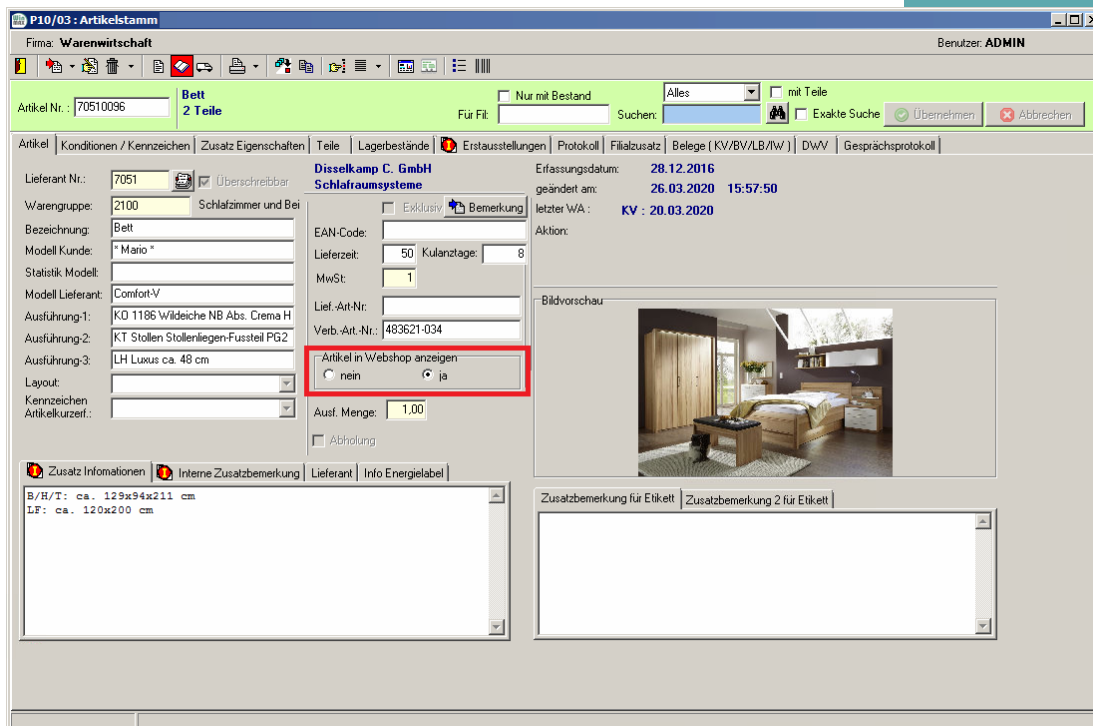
P10/03 : Artikelstamm

Firma: Warenwirtschaft

Benutzer: ADMIN

Artikel Nr. : 70510096

Bett
2 Teile

Nur mit Bestand

Für Fil:

Alles

mit Teile

Suchen:

Exakte Suche

Übernehmen

Abbrechen

Artikel | Konditionen / Kennzeichen | Zusatz Eigenschaften | Teile | Lagerbestände | Erstausstellungen | Protokoll | Filialzusatz | Belege ( KV/BV/LB/IW ) | DWV | Gesprächsprotokoll

Lieferant Nr.: 7051

Überschreibbar

Disselkamp C. GmbH
Schlafraumsysteme

Warengruppe: 2100 Schlafzimmer und Bei

Exklusiv

Bemerkung

Bezeichnung: Bett

EAN-Code:

Modell Kunde: * Mario *

Lieferzeit: 50

Kulanztage: 8

Statistik Modell:

MwSt: 1

Modell Lieferant: Comfort-V

Lief.-Art-Nr:

Ausführung-1: KO 1186 Wildeiche NB Abs. Crema H

Verb.-Art.-Nr.: 483621-034

Ausführung-2: KT Stollen Stollenliegen-Fussteil PG2

Artikel in Webshop anzeigen

nein

ja

Ausführung-3: LH Luxus ca. 48 cm

Layout:

Kennzeichen Artikelkurzerf.:

Ausf. Menge: 1,00

Abholung

Erfassungsdatum: 28.12.2016

geändert am: 26.03.2020 15:57:50

letzter WA : KV : 20.03.2020

Aktion:

Bildvorschau

Zusatz Infomationen | Interne Zusatzbemerkung | Lieferant | Info Energielabel

B/H/T: ca. 129x94x211 cm
LF: ca. 120x200 cm

Zusatzbemerkung für Etikett | Zusatzbemerkung 2 für Etikett